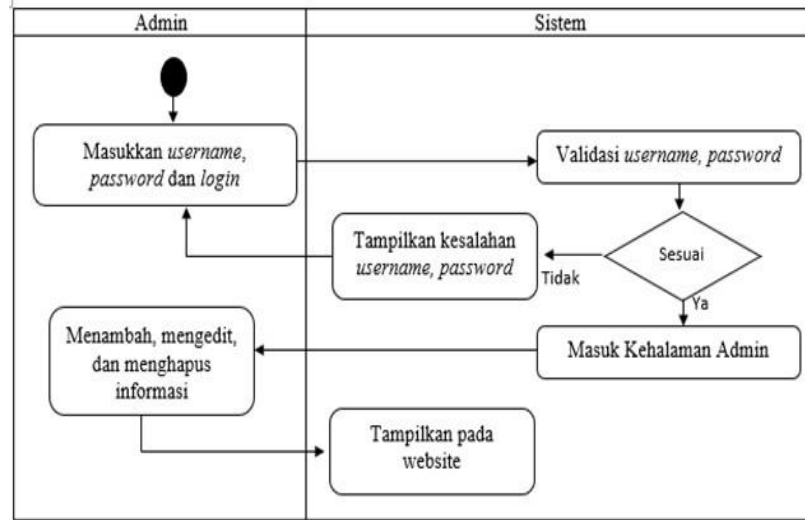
| Admin | Sistem |
|---|---|

Masukkan username, password dan login

Validasi username, password

Tampilkan kesalahan username, password

Sesuai

Tidak

Ya

Menambah, mengedit, dan menghapus informasi

Masuk Kehalaman Admin

Tampilkan pada website